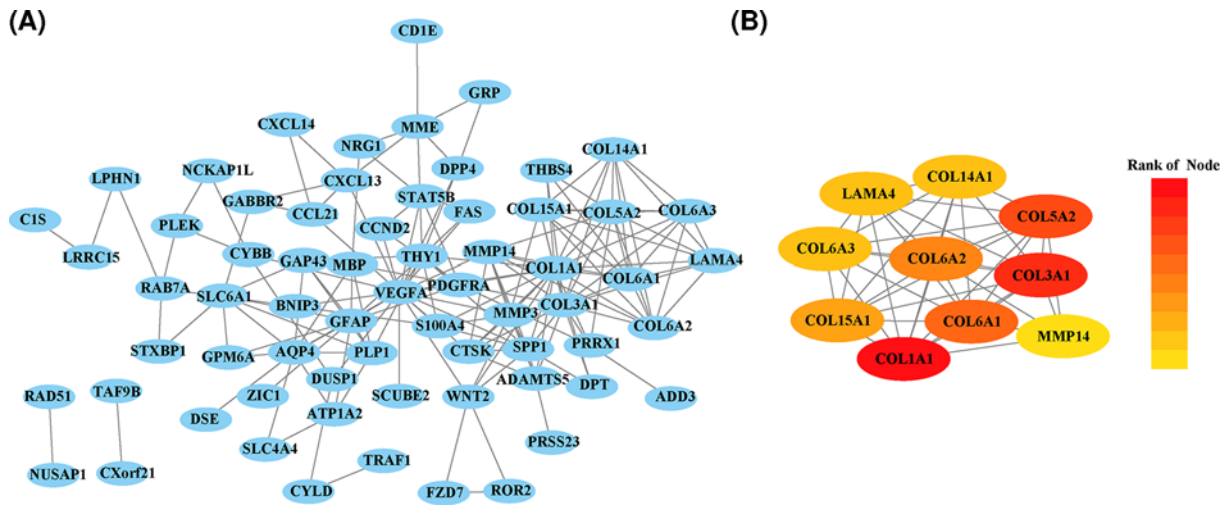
(A)

CD1E
GRP
MME
CXCL14
NRG1
DPP4
COL14A1
THBS4
LPHN1
NCKAP1L
CXCL13
STAT5B
GABBR2
FAS
COL15A1
COL5A2
COL6A3
C1S
PLEK
CCL21
CCND2
LRRC15
CYBB
GAP43
MBP
THY1
MMP14
COL1A1
LAMA4
RAB7A
SLC6A1
BNIP3
VEGFA
PDGFRA
COL6A1
COL3A1
GFAP
S100A4
MMP3
COL6A2
STXBP1
GPM6A
AQP4
PLP1
CTSK
SPP1
PRRX1
DUSP1
SCUBE2
ADAMTS5
DPT
ZIC1
RAD51
TAF9B
WNT2
ADD3
DSE
ATP1A2
SLC4A4
PRSS23
NUSAP1
CXorf21
TRAF1
CYLD
FZD7
ROR2

(B)

LAMA4
COL14A1
COL5A2
COL6A3
COL6A2
COL3A1
COL15A1
COL6A1
MMP14
COL1A1

Rank of Node